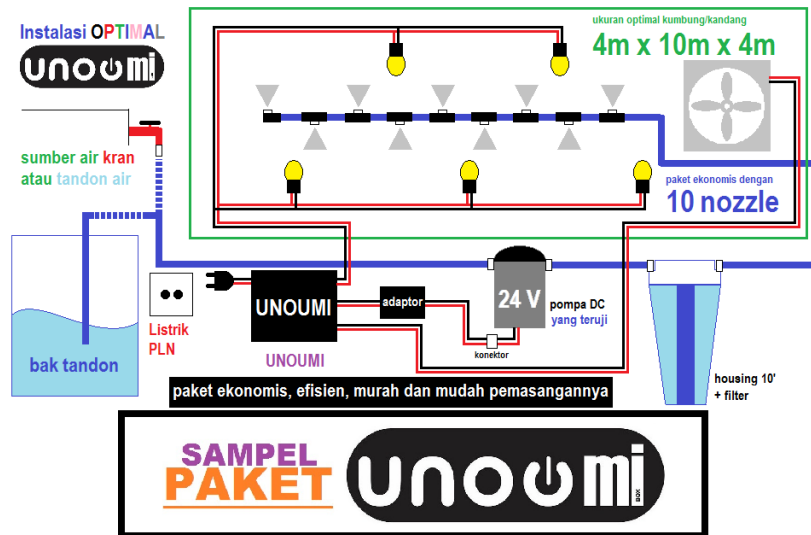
Instalasi OPTIMAL

UNOUMI

ukuran optimal kumbung/kandang

4m x 10m x 4m

sumber air kran atau tandon air

paket ekonomis dengan

10 nozzle

bak tandon

Listrik PLN

UNOUMI

adaptor

24 V

pompa DC yang teruji

konektor

UNOUMI

housing 10' + filter

paket ekonomis, efisien, murah dan mudah pemasangannya

SAMPEL PAKET

UNOUMI